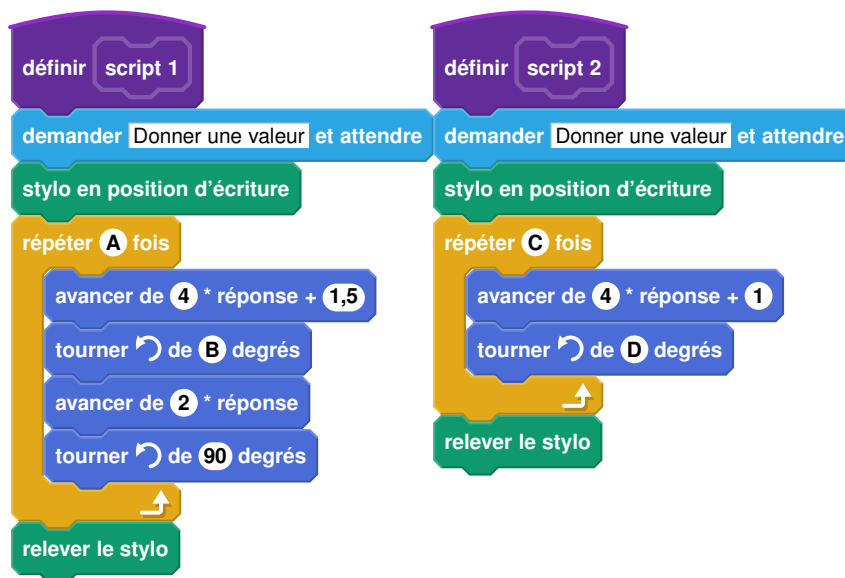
définir script 1
demander Donner une valeur et attendre
stylo en position d'écriture
répéter A fois
avancer de 4 * réponse + 1,5
tourner ↺ de B degrés
avancer de 2 * réponse
tourner ↺ de 90 degrés
relever le stylo

définir script 2
demander Donner une valeur et attendre
stylo en position d'écriture
répéter C fois
avancer de 4 * réponse + 1
tourner ↺ de D degrés
relever le stylo